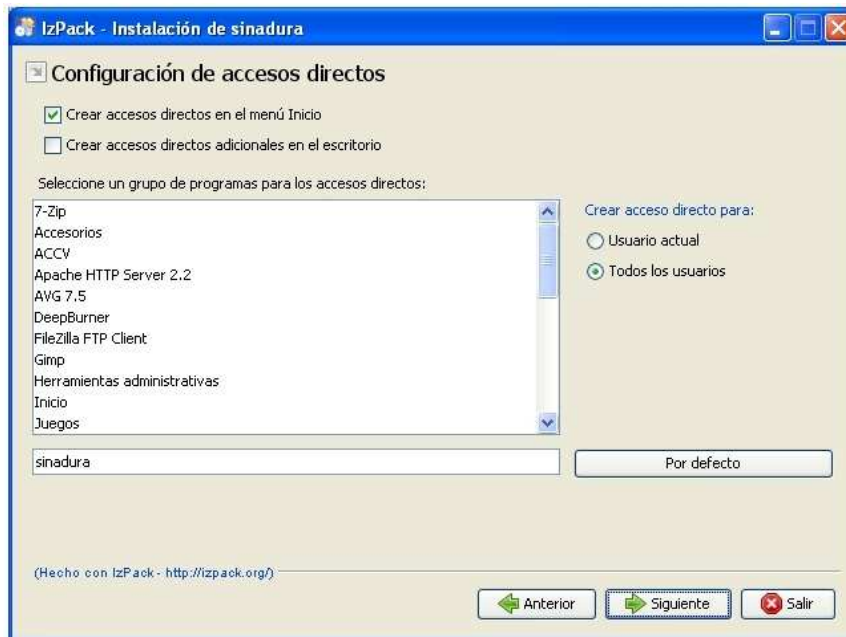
IzPack - Instalación de sinadura

Configuración de accesos directos

Crear accesos directos en el menú Inicio

Crear accesos directos adicionales en el escritorio

Seleccione un grupo de programas para los accesos directos:

7-Zip
Accesorios
ACCV
Apache HTTP Server 2.2
AVG 7.5
DeepBurner
FileZilla FTP Client
Gimp
Herramientas administrativas
Inicio
Juegos

Crear acceso directo para:

Usuario actual

Todos los usuarios

sinadura

Por defecto

(Hecho con IzPack - http://izpack.org/)

Anterior

Siguiente

Salir